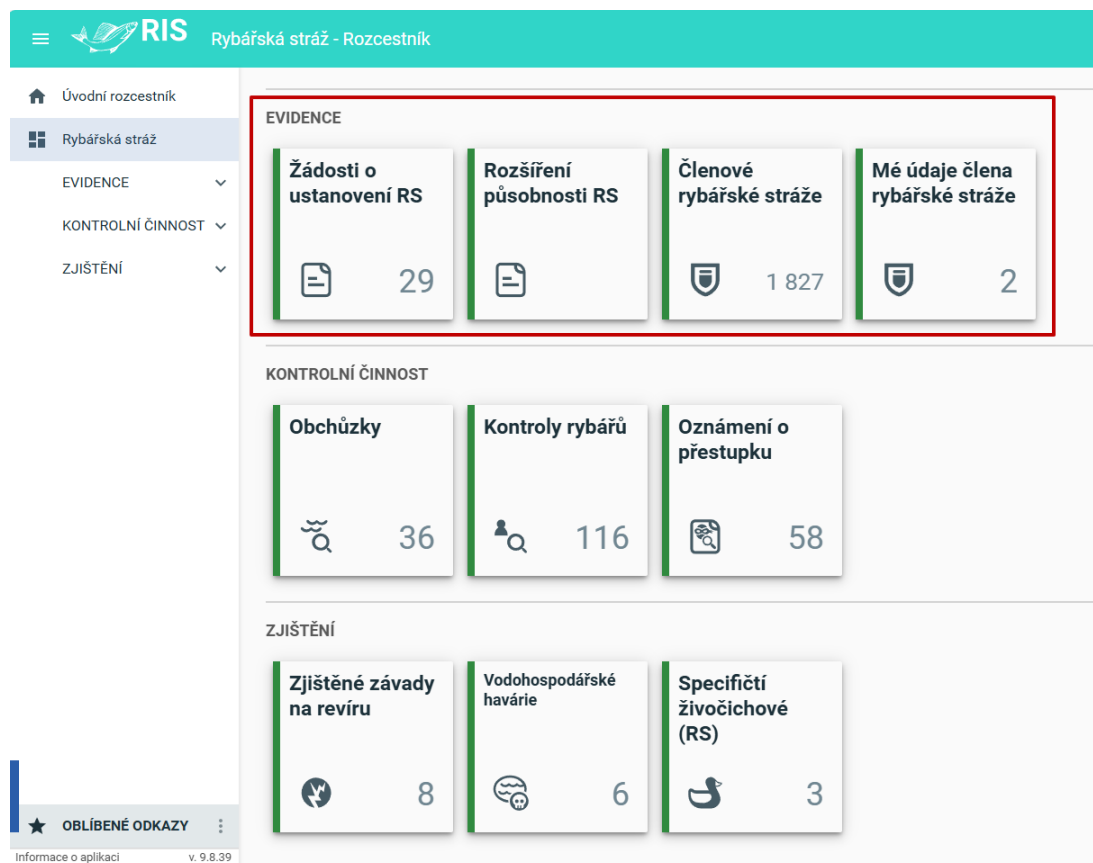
RIS Rybářská stráž - Rozcestník

Úvodní rozcestník
Rybářská stráž
EVIDENCE
KONTROLNÍ ČINNOST
ZJIŠTĚNÍ

OBLÍBENÉ ODKAZY
Informace o aplikaci v. 9.8.39

EVIDENCE

Žádosti o ustanovení RS 29

Rozšíření působnosti RS

Členové rybářské stráže 1 827

Mé údaje člena rybářské stráže 2

KONTROLNÍ ČINNOST

Obchůzky 36

Kontroly rybářů 116

Oznámení o přestupku 58

ZJIŠTĚNÍ

Zjištěné závady na revíru 8

Vodohospodářské havárie 6

Specifičtí živočichové (RS) 3